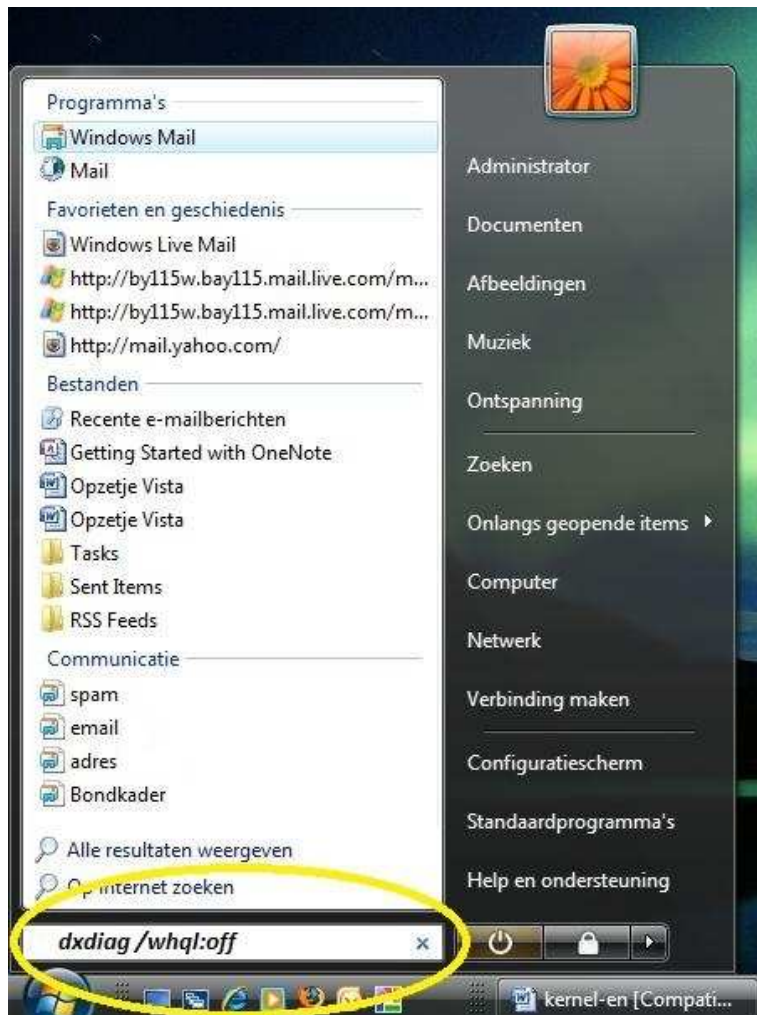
Programma's

Windows Mail

Mail

Favorieten en geschiedenis

Windows Live Mail

http://by115w.bay115.mail.live.com/m...

http://by115w.bay115.mail.live.com/m...

http://mail.yahoo.com/

Bestanden

Recente e-mailberichten

Getting Started with OneNote

Opzetje Vista

Opzetje Vista

Tasks

Sent Items

RSS Feeds

Communicatie

spam

email

adres

Bondkader

Alle resultaten weergeven

Op internet zoeken

dxdiag /whql:off

Administrator

Documenten

Afbeeldingen

Muziek

Ontspanning

Zoeken

Onlangs geopende items

Computer

Netwerk

Verbinding maken

Configuratiescherm

Standaardprogramma's

Help en ondersteuning

kernel-en [Compati...